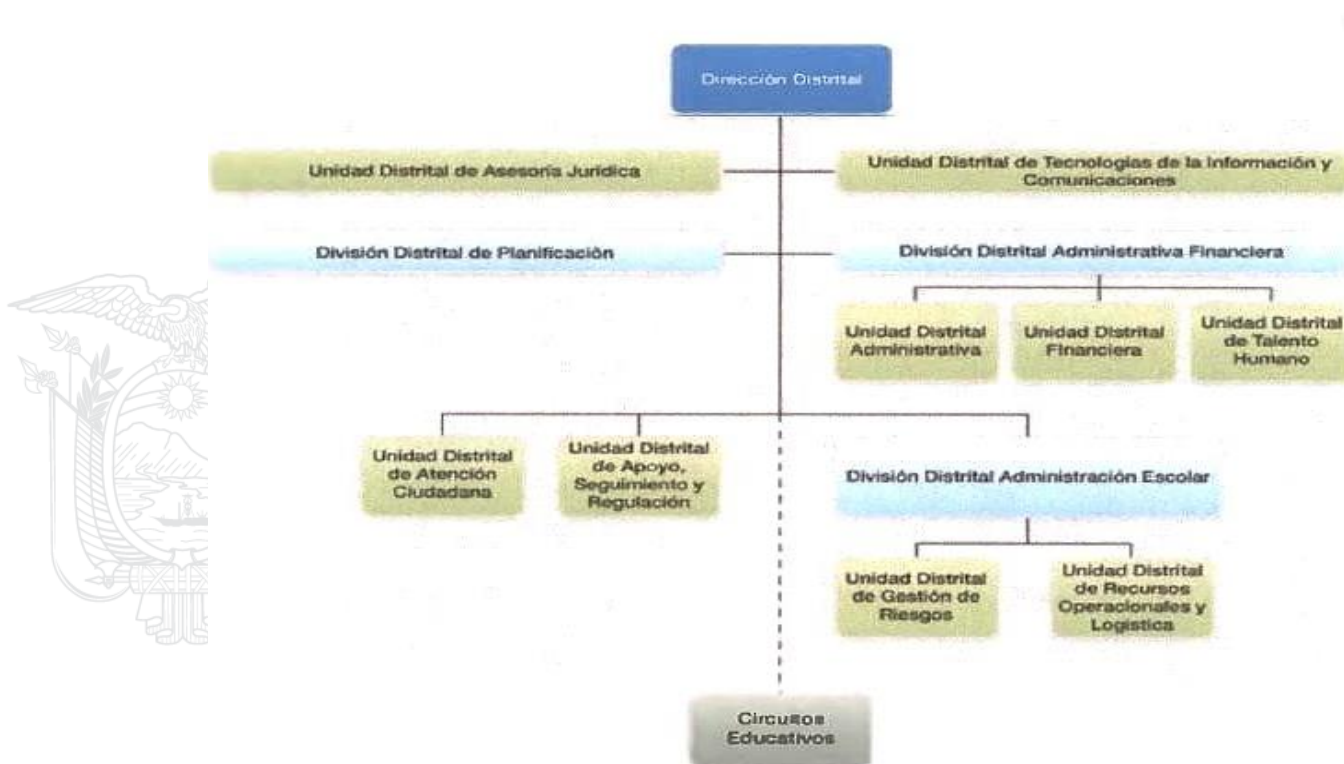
Dirección Distrital

Unidad Distrital de Asesoría Jurídica

Unidad Distrital de Tecnologías de la Información y Comunicaciones

División Distrital de Planificación

División Distrital Administrativa Financiera

Unidad Distrital Administrativa

Unidad Distrital Financiera

Unidad Distrital de Talento Humano

Unidad Distrital de Atención Ciudadana

Unidad Distrital de Apoyo, Seguimiento y Regulación

División Distrital Administración Escolar

Unidad Distrital de Gestión de Riesgos

Unidad Distrital de Recursos Operacionales y Logística

Circuitos Educativos